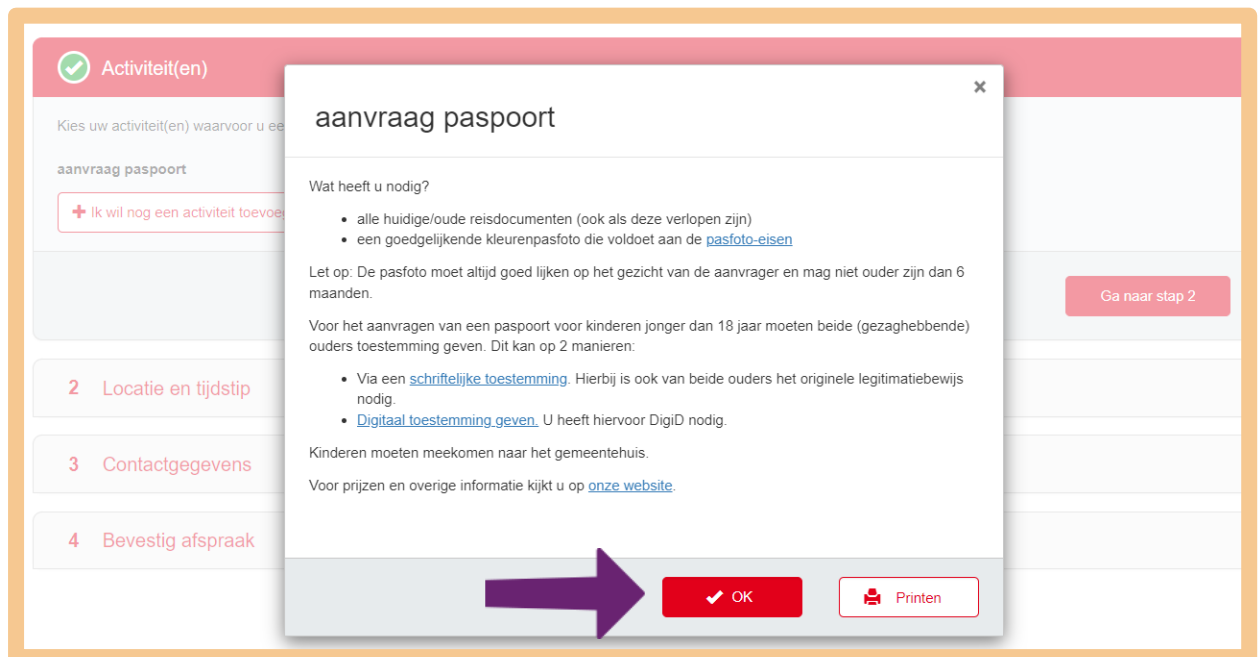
Activiteit(en)

Kies uw activiteit(en) waarvoor u ee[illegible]

aanvraag paspoort

+ Ik wil nog een activiteit toevoe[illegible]

Ga naar stap 2

2 Locatie en tijdstip

3 Contactgegevens

4 Bevestig afspraak

aanvraag paspoort

×

Wat heeft u nodig?

- alle huidige/oude reisdocumenten (ook als deze verlopen zijn)
- een goedgelijkende kleurenpasfoto die voldoet aan de pasfoto-eisen

Let op: De pasfoto moet altijd goed lijken op het gezicht van de aanvrager en mag niet ouder zijn dan 6 maanden.

Voor het aanvragen van een paspoort voor kinderen jonger dan 18 jaar moeten beide (gezaghebbende) ouders toestemming geven. Dit kan op 2 manieren:

- Via een schriftelijke toestemming. Hierbij is ook van beide ouders het originele legitimatiebewijs nodig.
- Digitaal toestemming geven. U heeft hiervoor DigiD nodig.

Kinderen moeten meekomen naar het gemeentehuis.

Voor prijzen en overige informatie kijkt u op onze website.

OK

Printen